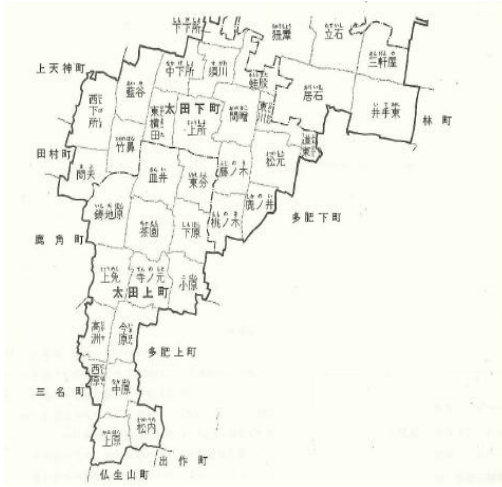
下中所
猪爪
立石
上天神町
中下所
須川
三軒屋
西下所
藍谷
太田下町
蛙股
居石
東横田
上所
間嶋
東須川
井手東
林町
竹鼻
田村町
皿井
藤ノ木
松元
浦田東
岡美
東分
桃ノ木
筒ノ井
多肥下町
鋳池原
茶園
下原
鹿角町
上免
寺ノ元
小原
太田上町
高洲
今原
多肥上町
三名町
西原
中原
上原
松内
仏生山町
出作町